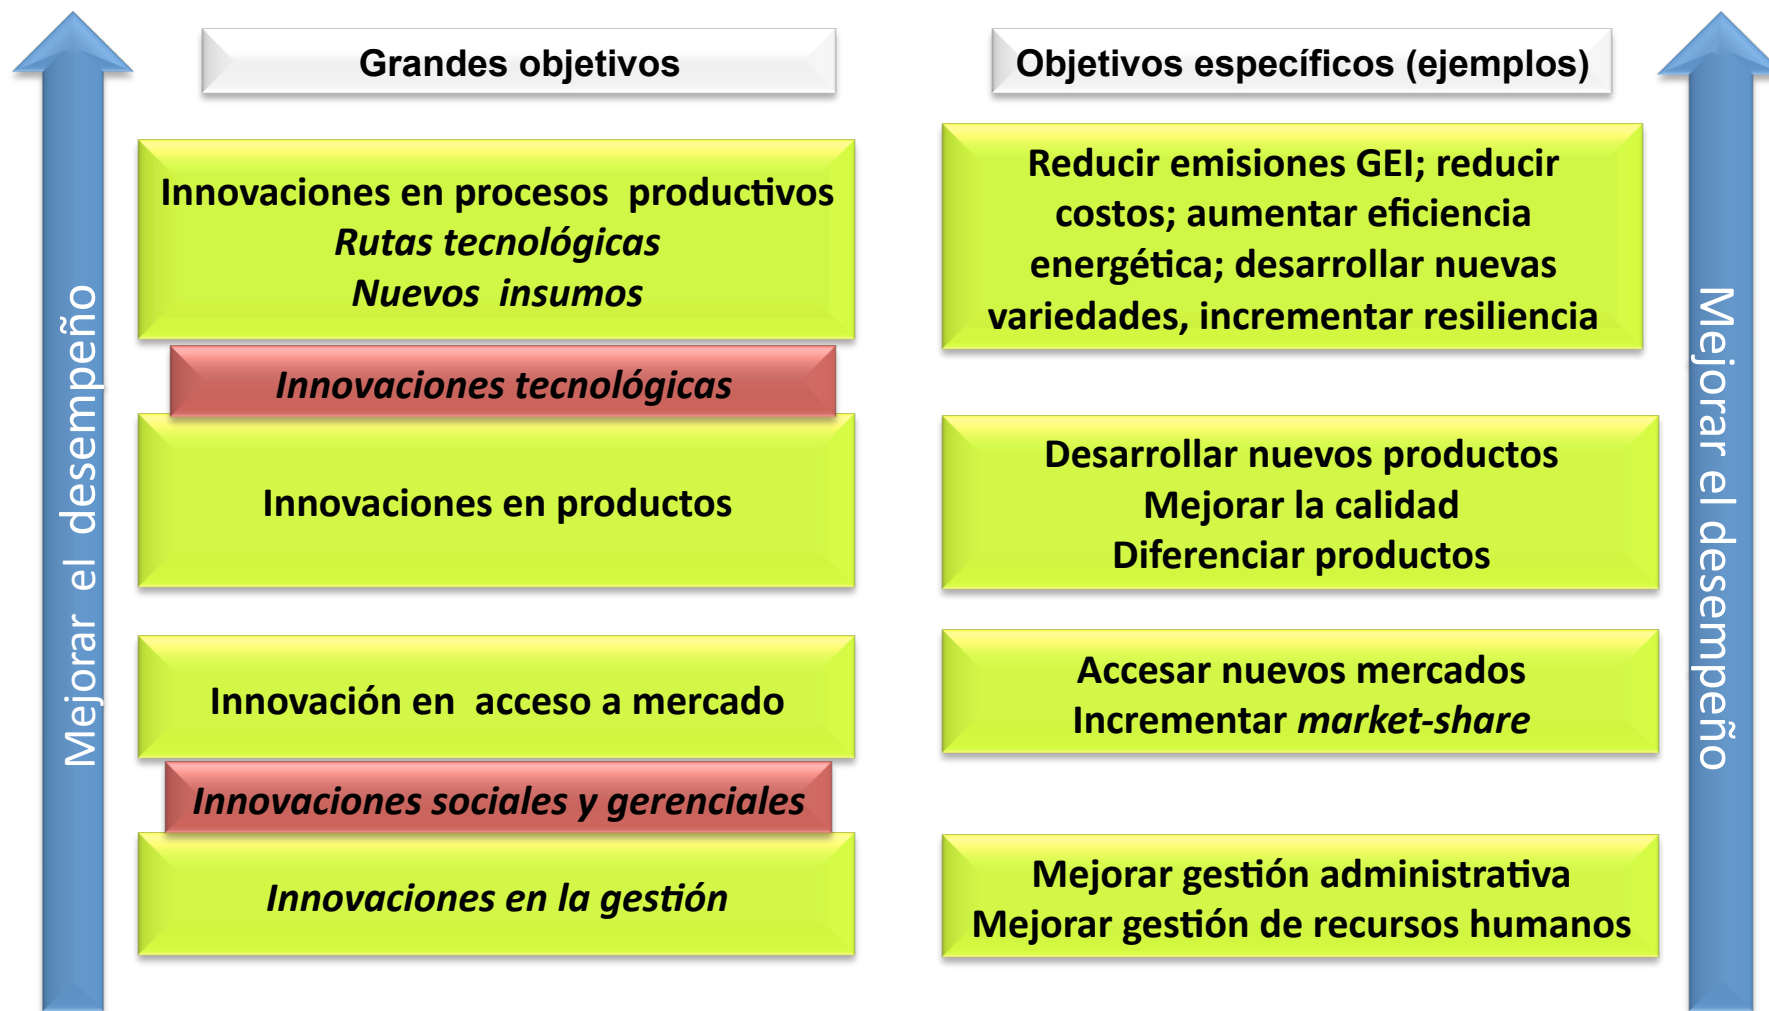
Mejorar el desempeño

Grandes objetivos

Innovaciones en procesos productivos
*Rutas tecnológicas*
*Nuevos insumos*

*Innovaciones tecnológicas*

Innovaciones en productos

Innovación en acceso a mercado

*Innovaciones sociales y gerenciales*

*Innovaciones en la gestión*

Objetivos específicos (ejemplos)

Reducir emisiones GEI; reducir costos; aumentar eficiencia energética; desarrollar nuevas variedades, incrementar resiliencia

Desarrollar nuevos productos
Mejorar la calidad
Diferenciar productos

Accesar nuevos mercados
Incrementar *market-share*

Mejorar gestión administrativa
Mejorar gestión de recursos humanos

Mejorar el desempeño